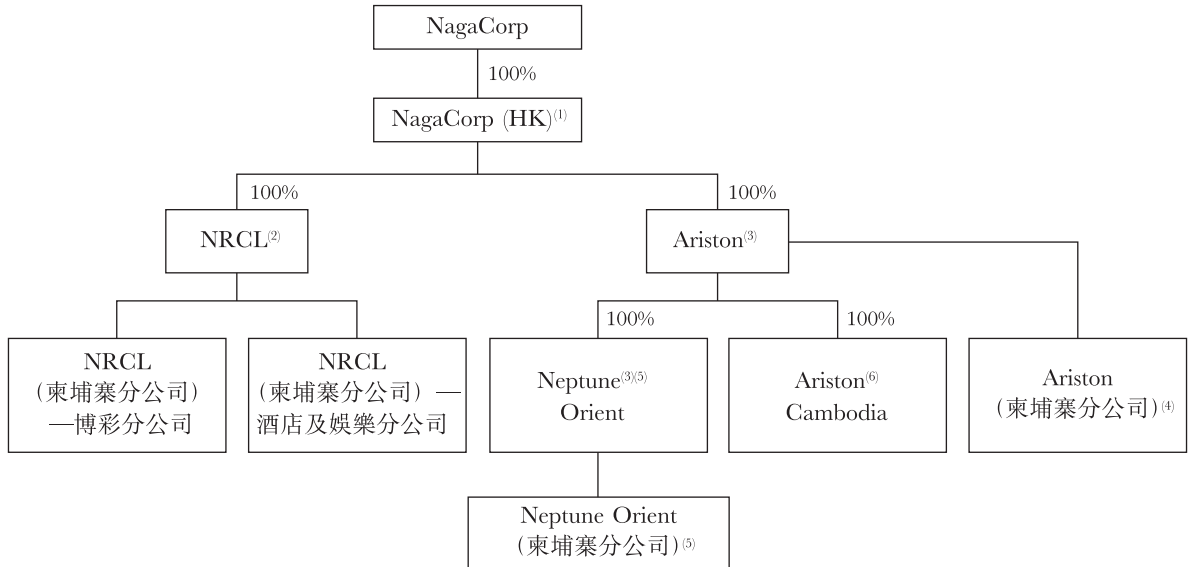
NagaCorp

100%

NagaCorp (HK)$^{(1)}$

100%

NRCL$^{(2)}$

100%

Ariston$^{(3)}$

NRCL
(柬埔寨分公司)
—博彩分公司

NRCL
(柬埔寨分公司)—
酒店及娛樂分公司

100%

Neptune$^{(3)(5)}$
Orient

100%

Ariston$^{(6)}$
Cambodia

Ariston
(柬埔寨分公司)$^{(4)}$

Neptune Orient
(柬埔寨分公司)$^{(5)}$